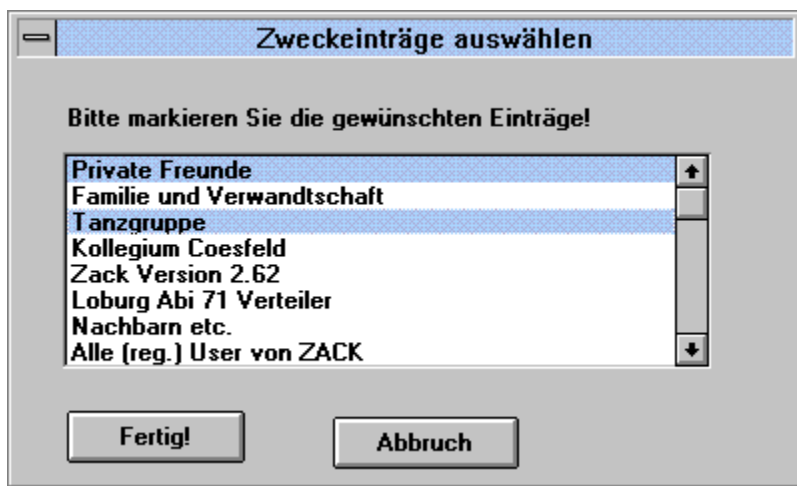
Zweckeinträge auswählen

Bitte markieren Sie die gewünschten Einträge!

Private Freunde
Familie und Verwandtschaft
Tanzgruppe
Kollegium Coesfeld
Zack Version 2.62
Loburg Abi 71 Verteiler
Nachbarn etc.
Alle (reg.) User von ZACK

Fertig!

Abbruch